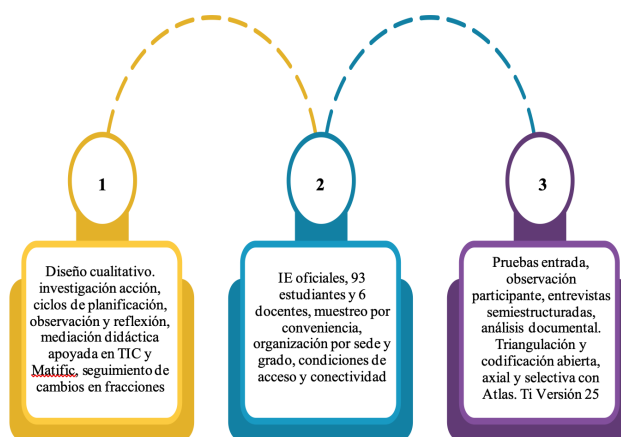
1

Diseño cualitativo. investigación acción, ciclos de planificación, observación y reflexión, mediación didáctica apoyada en TIC y Matific, seguimiento de cambios en fracciones

2

IE oficiales, 93 estudiantes y 6 docentes, muestreo por conveniencia, organización por sede y grado, condiciones de acceso y conectividad

3

Pruebas entrada, observación participante, entrevistas semiestructuradas, análisis documental. Triangulación y codificación abierta, axial y selectiva con Atlas. Ti Versión 25